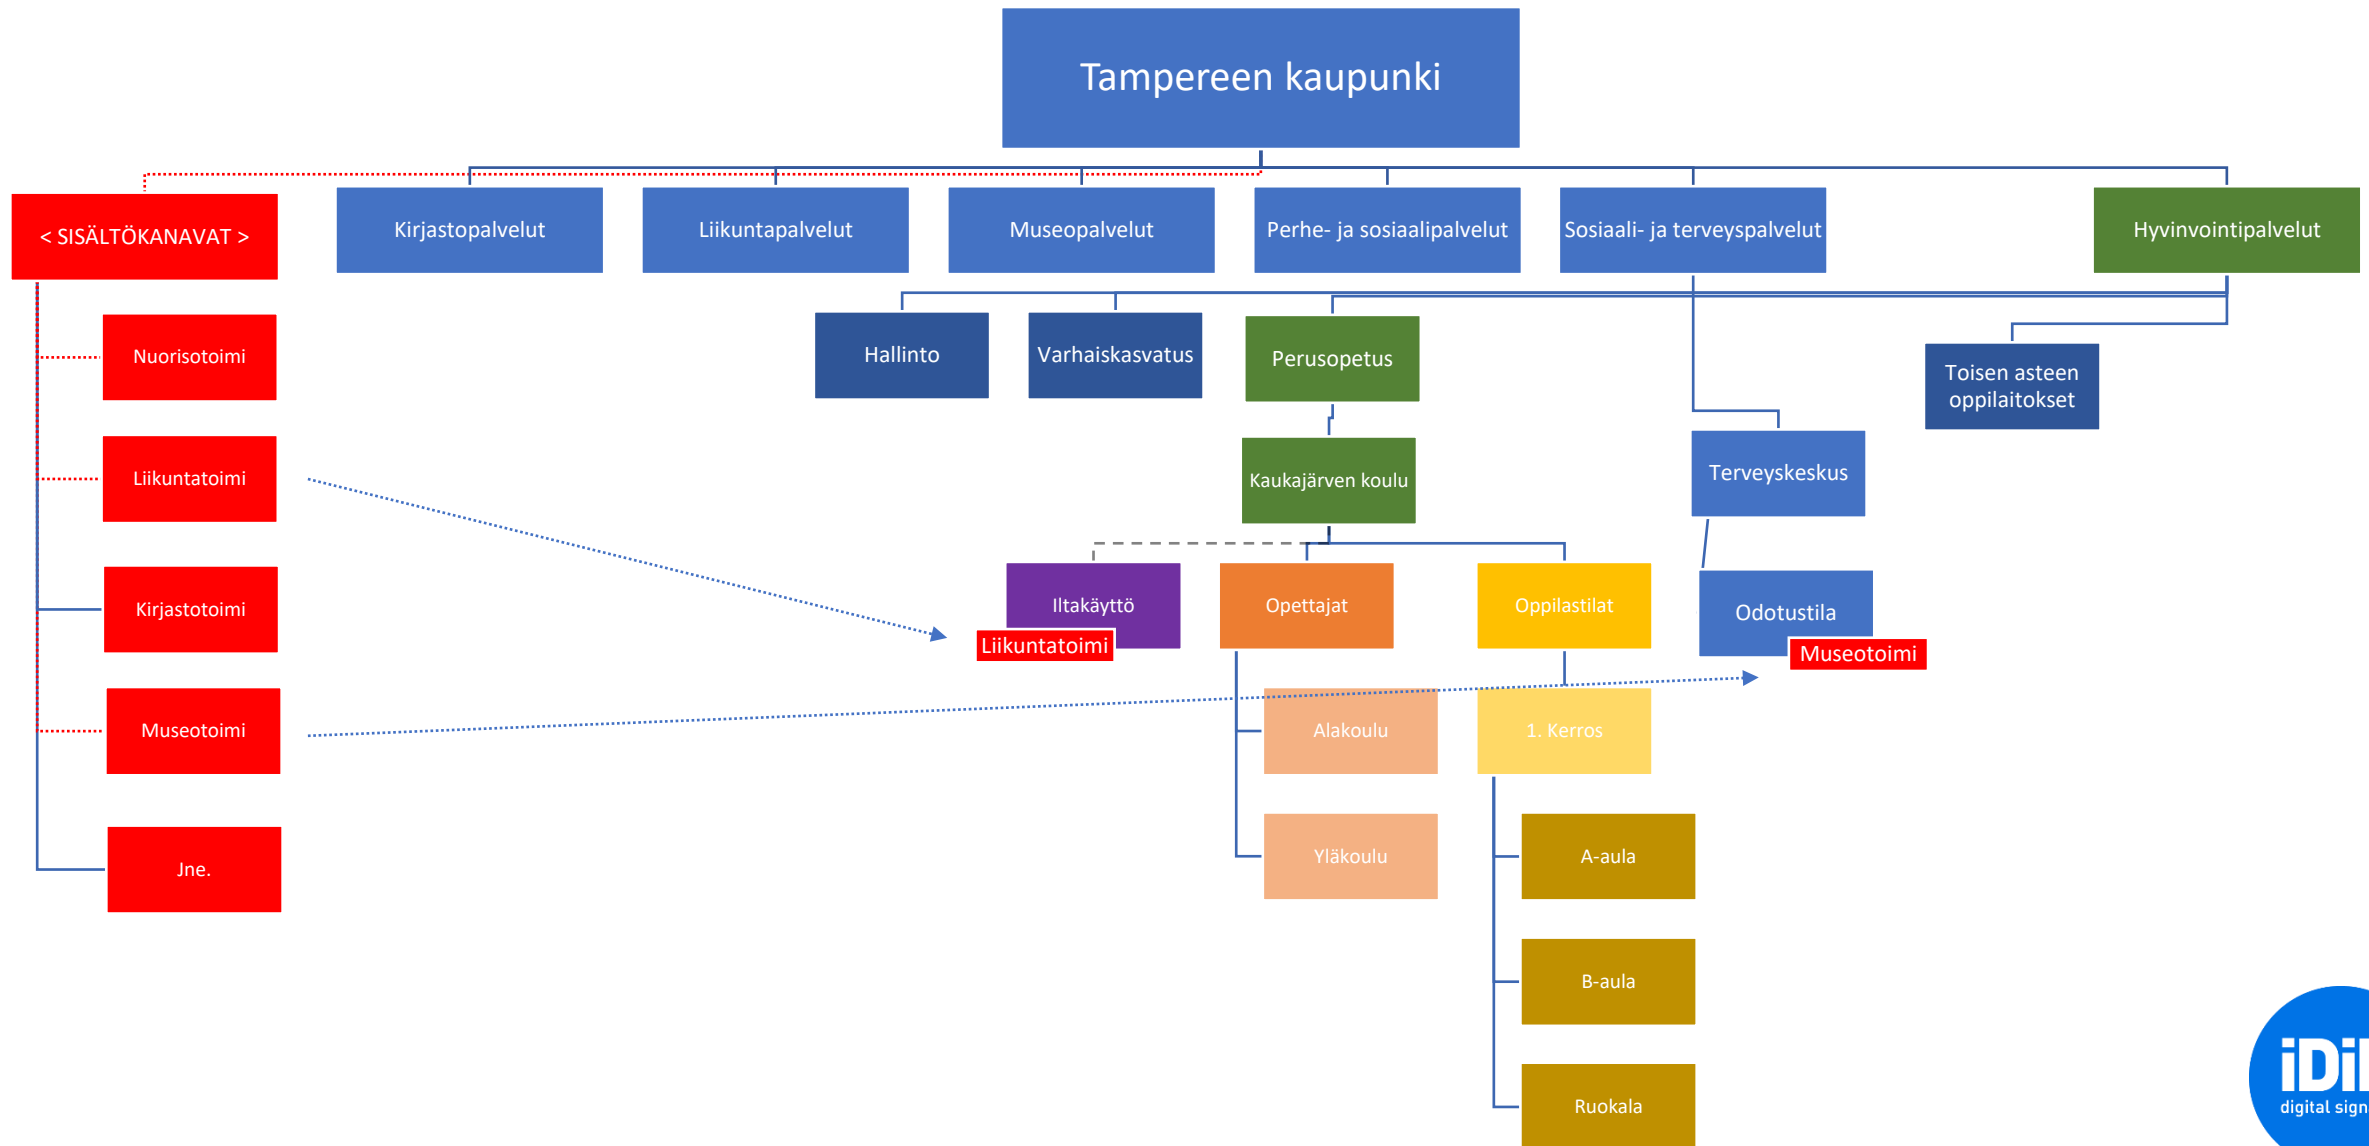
Tampereen kaupunki

< SISÄLTÖKANAVAT >

Kirjastopalvelut

Liikuntapalvelut

Museopalvelut

Perhe- ja sosiaalipalvelut

Sosiaali- ja terveyspalvelut

Hyvinvointipalvelut

Nuorisotoimi

Hallinto

Varhaiskasvatus

Perusopetus

Toisen asteen oppilaitokset

Liikuntatoimi

Kaukajärven koulu

Terveyskeskus

Kirjastotoimi

Iltakäyttö

Liikuntatoimi

Opettajat

Oppilastilat

Odotustila

Museotoimi

Museotoimi

Alakoulu

1. Kerros

Jne.

Yläkoulu

A-aula

B-aula

Ruokala

iDi

digital sign